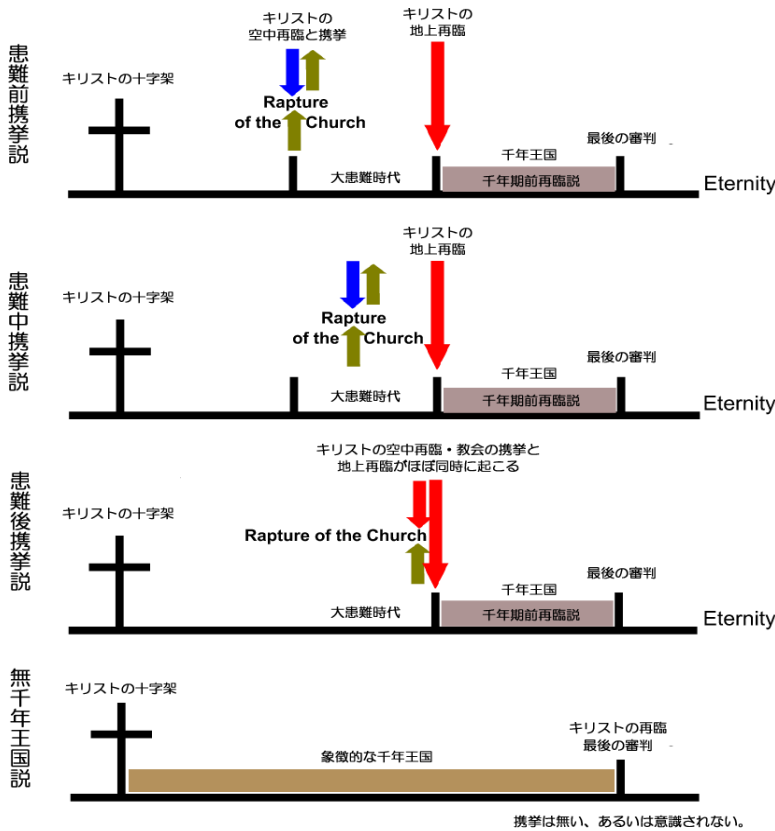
患難前携挙説

キリストの十字架

キリストの空中再臨と携挙

Rapture of the Church

キリストの地上再臨

大患難時代

千年王国

千年期前再臨説

最後の審判

Eternity

患難中携挙説

キリストの十字架

Rapture of the Church

キリストの地上再臨

大患難時代

千年王国

千年期前再臨説

最後の審判

Eternity

患難後携挙説

キリストの十字架

キリストの空中再臨・教会の携挙と地上再臨がほぼ同時に起こる

Rapture of the Church

大患難時代

千年王国

千年期前再臨説

最後の審判

Eternity

無千年王国説

キリストの十字架

象徴的な千年王国

キリストの再臨
最後の審判

携挙は無い、あるいは意識されない。